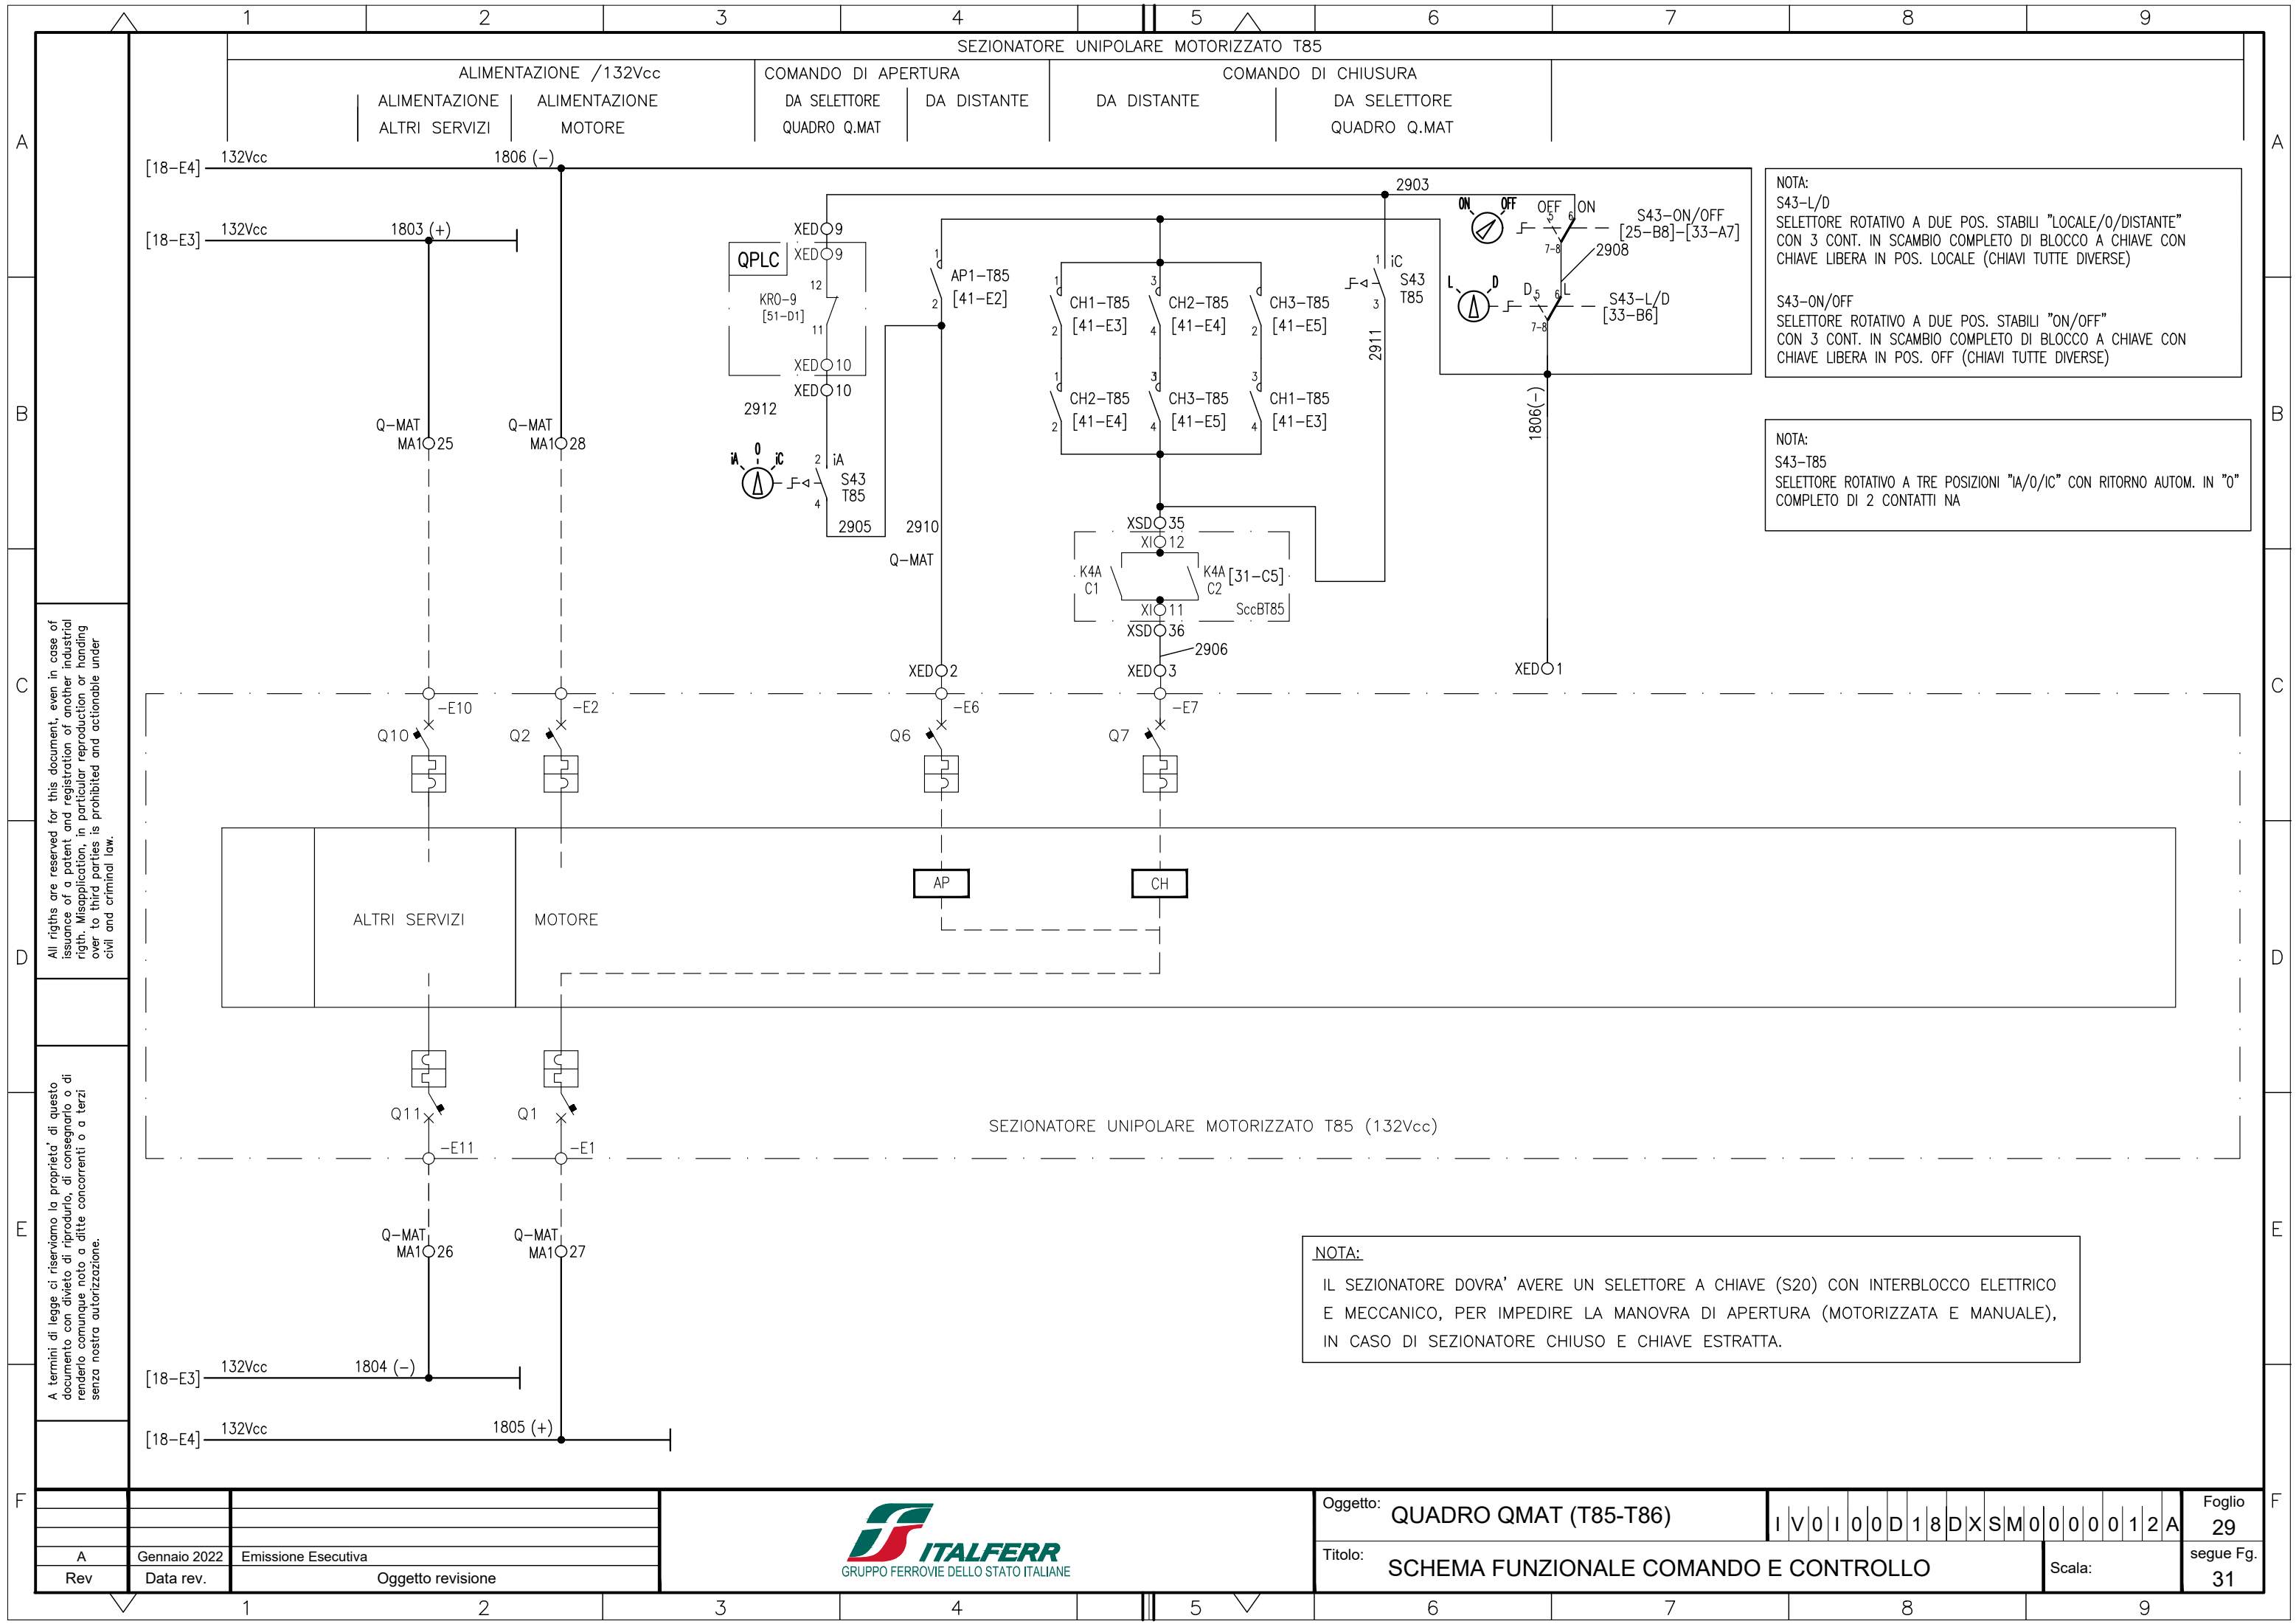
1 2 3 4 5 6 7 8 9

A B C D E F

SEZIONATORE UNIPOLARE MOTORIZZATO T85

ALIMENTAZIONE /132Vcc
ALIMENTAZIONE ALTRI SERVIZI
ALIMENTAZIONE MOTORE
COMANDO DI APERTURA
DA SELETTORE QUADRO Q.MAT
DA DISTANTE
COMANDO DI CHIUSURA
DA DISTANTE
DA SELETTORE QUADRO Q.MAT

[18–E4] 132Vcc 1806 (–)
[18–E3] 132Vcc 1803 (+)

2903
ON OFF OFF ON
S43–ON/OFF [25–B8]–[33–A7]
2908
L D D L
S43–L/D [33–B6]

XED 9
XED 9
QPLC
KRO–9 [51–D1]
12 11
XED 10
XED 10
2912
AP1–T85 [41–E2]
CH1–T85 [41–E3]
CH2–T85 [41–E4]
CH3–T85 [41–E5]
CH2–T85 [41–E4]
CH3–T85 [41–E5]
CH1–T85 [41–E3]
iC S43 T85
2911
1806(–)
iA 0 iC
iA S43 T85
2905 2910
Q–MAT
Q–MAT MA1 25
Q–MAT MA1 28
XSD 35
XI 12
K4A C1
K4A C2
[31–C5]
XI 11
SccBT85
XSD 36
2906
XED 2
XED 3
XED 1

NOTA:
S43–L/D
SELETTORE ROTATIVO A DUE POS. STABILI "LOCALE/0/DISTANTE" CON 3 CONT. IN SCAMBIO COMPLETO DI BLOCCO A CHIAVE CON CHIAVE LIBERA IN POS. LOCALE (CHIAVI TUTTE DIVERSE)

S43–ON/OFF
SELETTORE ROTATIVO A DUE POS. STABILI "ON/OFF" CON 3 CONT. IN SCAMBIO COMPLETO DI BLOCCO A CHIAVE CON CHIAVE LIBERA IN POS. OFF (CHIAVI TUTTE DIVERSE)

NOTA:
S43–T85
SELETTORE ROTATIVO A TRE POSIZIONI "IA/0/IC" CON RITORNO AUTOM. IN "0" COMPLETO DI 2 CONTATTI NA

Q10 –E10
Q2 –E2
Q6 –E6
Q7 –E7
AP
CH
ALTRI SERVIZI
MOTORE
Q11 –E11
Q1 –E1
SEZIONATORE UNIPOLARE MOTORIZZATO T85 (132Vcc)
Q–MAT MA1 26
Q–MAT MA1 27
[18–E3] 132Vcc 1804 (–)
[18–E4] 132Vcc 1805 (+)

NOTA:
IL SEZIONATORE DOVRA' AVERE UN SELETTORE A CHIAVE (S20) CON INTERBLOCCO ELETTRICO E MECCANICO, PER IMPEDIRE LA MANOVRA DI APERTURA (MOTORIZZATA E MANUALE), IN CASO DI SEZIONATORE CHIUSO E CHIAVE ESTRATTA.

All rigths are reserved for this document, even in case of issuance of a patent and registration of another industrial rigth. Misapplication, in particular reproduction or handing over to third parties is prohibited and actionable under civil and criminal law.

A termini di legge ci riserviamo la proprieta' di questo documento con divieto di riprodurlo, di consegnarlo o di renderlo comunque noto a ditte concorrenti o a terzi senza nostra autorizzazione.

| A | Gennaio 2022 | Emissione Esecutiva |
|---|---|---|
| Rev | Data rev. | Oggetto revisione |

ITALFERR
GRUPPO FERROVIE DELLO STATO ITALIANE

Oggetto: QUADRO QMAT (T85-T86)
I V 0 I 0 0 D 1 8 D X S M 0 0 0 0 1 2 A
Foglio 29
Titolo: SCHEMA FUNZIONALE COMANDO E CONTROLLO
Scala:
segue Fg. 31